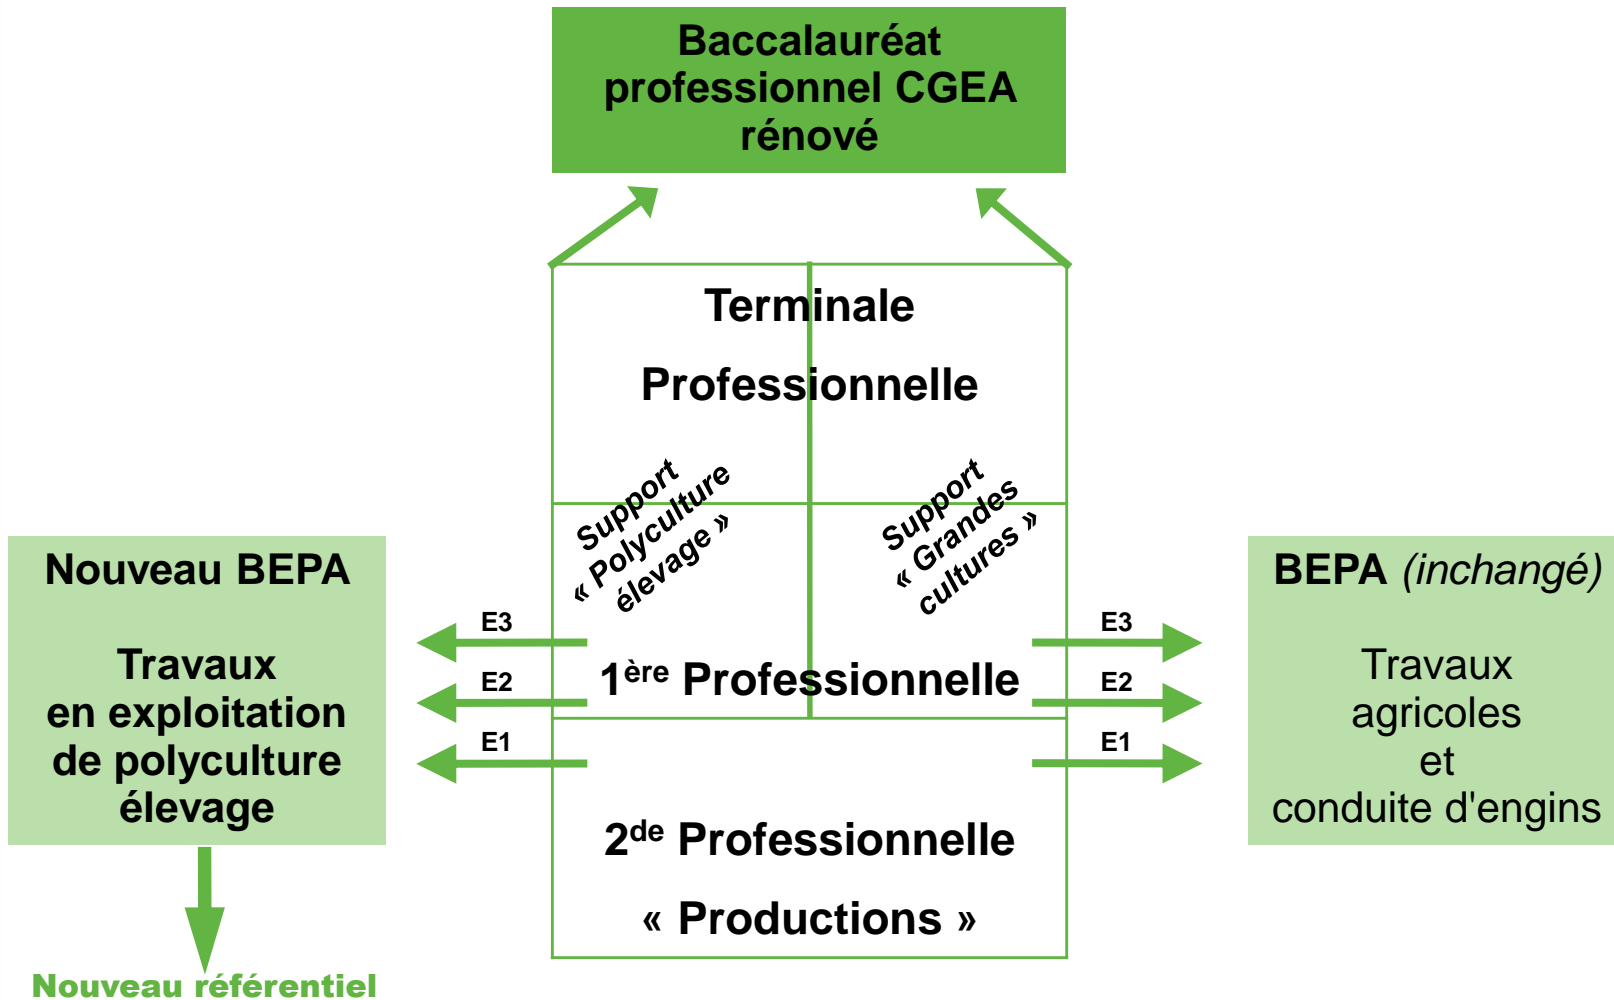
Baccalauréat professionnel CGEA rénové

Terminale

Professionnelle

Support « Polyculture élevage »

Support « Grandes cultures »

Nouveau BEPA

Travaux en exploitation de polyculture élevage

Nouveau référentiel

E3

E2

E1

$1^{ère}$ Professionnelle

E3

E2

E1

BEPA (inchangé)

Travaux agricoles et conduite d'engins

$2^{de}$ Professionnelle

« Productions »